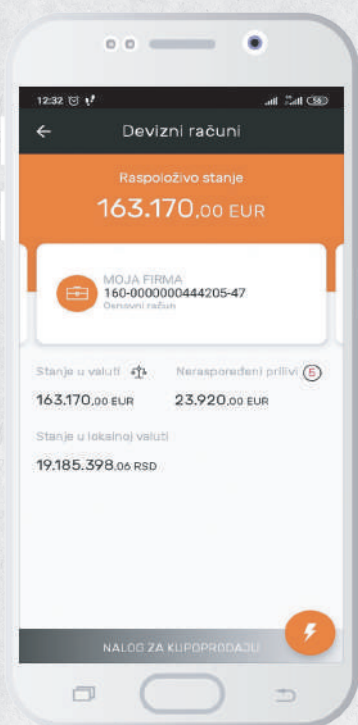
12:32

Devizni računi

Raspoloživo stanje

163.170,00 EUR

MOJA FIRMA
160-0000000444205-47
Osnovni račun

Stanje u valuti

163.170,00 EUR

Neraspoređeni prilivi 5

23.920,00 EUR

Stanje u lokalnoj valuti

19.185.398,06 RSD

NALOG ZA KUPOPRODAJU